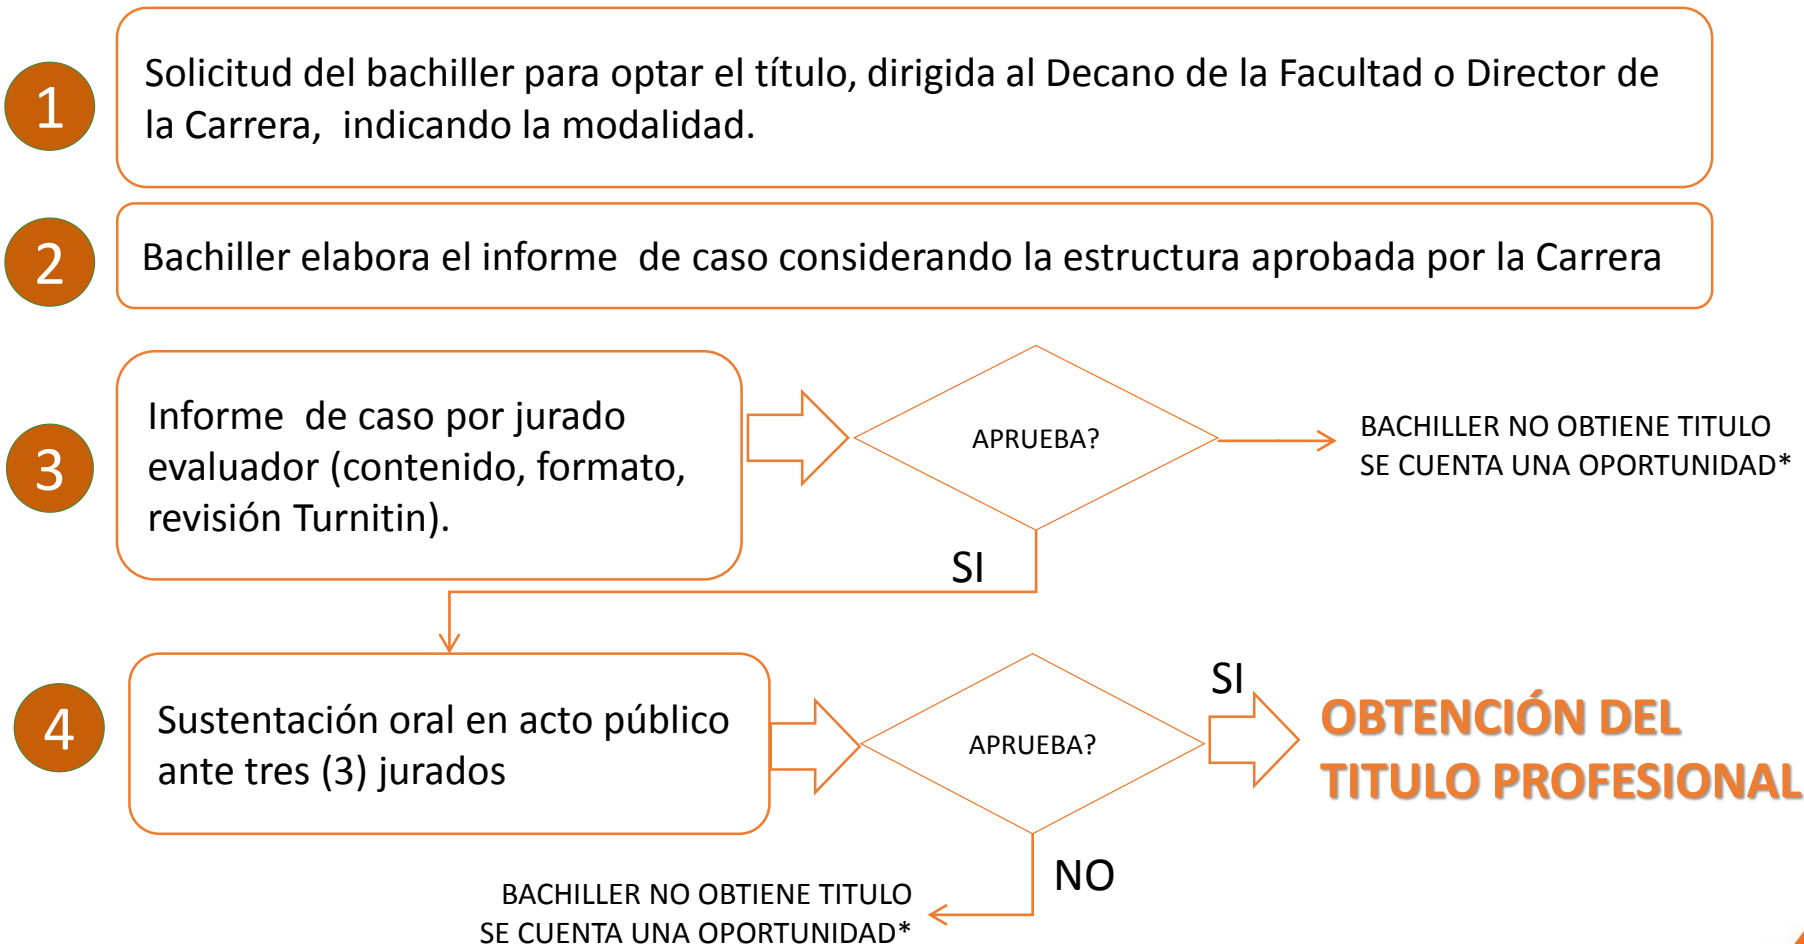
1

Solicitud del bachiller para optar el título, dirigida al Decano de la Facultad o Director de la Carrera, indicando la modalidad.

2

Bachiller elabora el informe de caso considerando la estructura aprobada por la Carrera

3

Informe de caso por jurado evaluador (contenido, formato, revisión Turnitin).

APRUEBA?

BACHILLER NO OBTIENE TITULO
SE CUENTA UNA OPORTUNIDAD*

SI

4

Sustentación oral en acto público ante tres (3) jurados

APRUEBA?

SI

OBTENCIÓN DEL TITULO PROFESIONAL

NO

BACHILLER NO OBTIENE TITULO
SE CUENTA UNA OPORTUNIDAD*